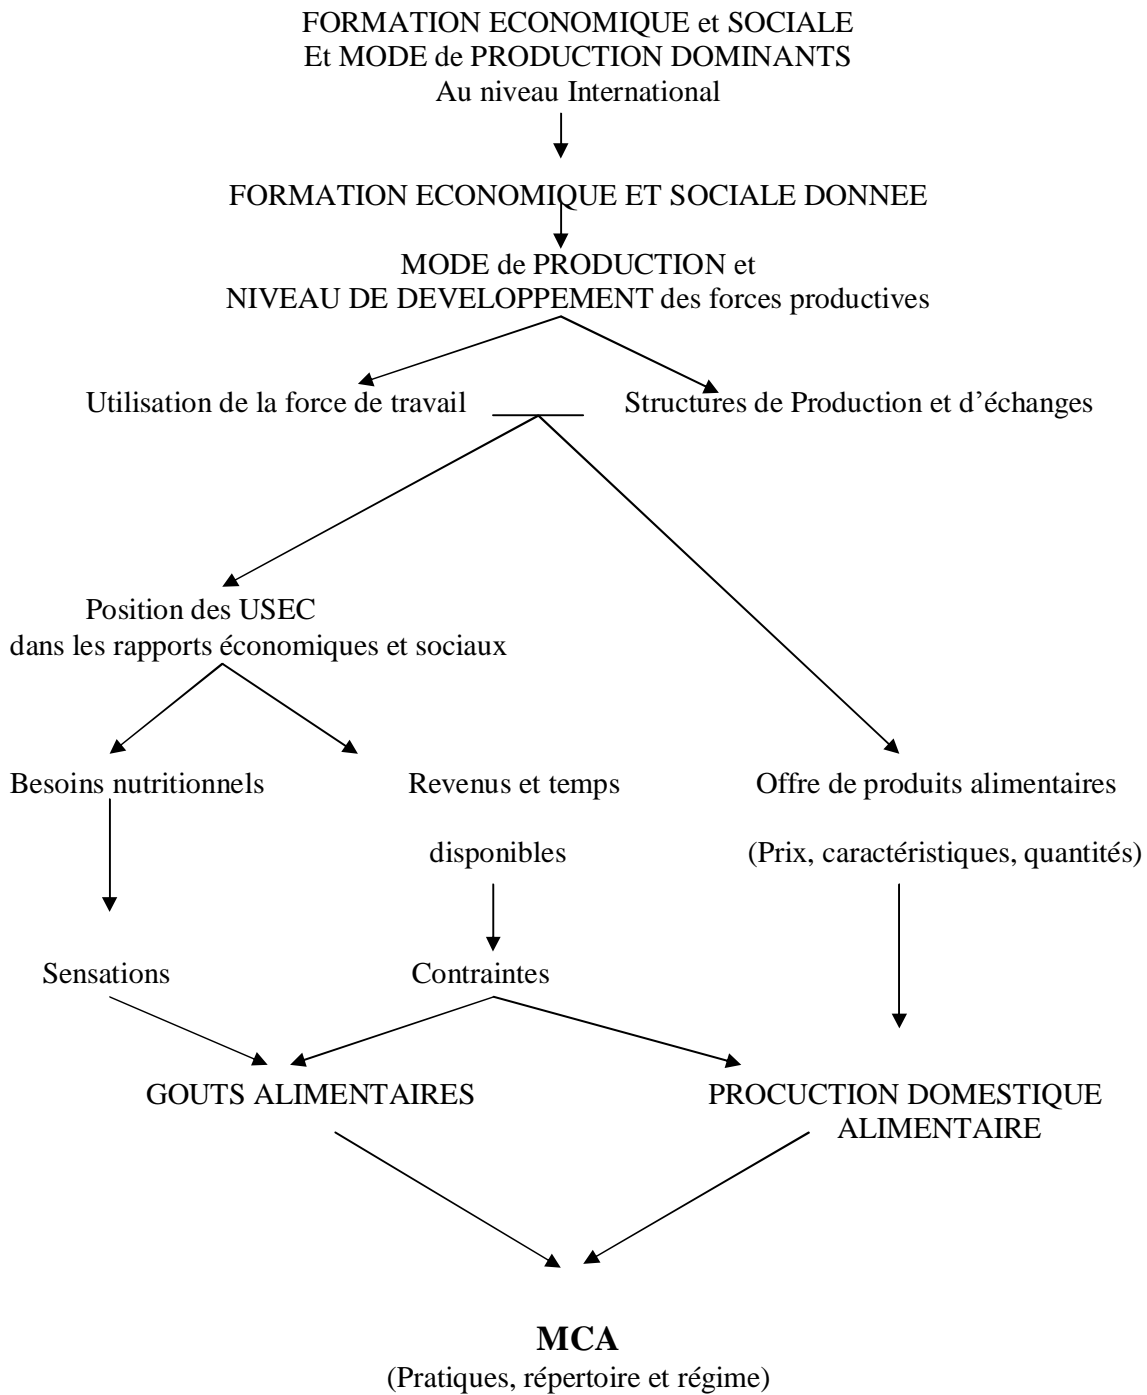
FORMATION ECONOMIQUE et SOCIALE
Et MODE de PRODUCTION DOMINANTS
Au niveau International

FORMATION ECONOMIQUE ET SOCIALE DONNEE

MODE de PRODUCTION et
NIVEAU DE DEVELOPPEMENT des forces productives

Utilisation de la force de travail

Structures de Production et d'échanges

Position des USEC
dans les rapports économiques et sociaux

Besoins nutritionnels

Revenus et temps disponibles

Offre de produits alimentaires
(Prix, caractéristiques, quantités)

Sensations

Contraintes

GOUTS ALIMENTAIRES

PROCUCTION DOMESTIQUE ALIMENTAIRE

**MCA**
(Pratiques, répertoire et régime)